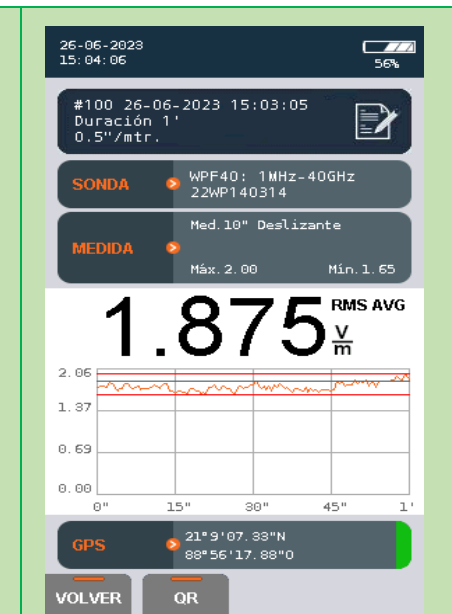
26-06-2023
15:04:06

56%

#100 26-06-2023 15:03:05
Duración 1'
0.5"/mtr.

SONDA
WPF40: 1MHz-40GHz
22WP140314

MEDIDA
Med.10" Deslizante
Máx.2.00
Mín.1.65

1.875 RMS AVG $\frac{V}{m}$

2.06
1.37
0.69
0.00
0"
15"
30"
45"
1'

GPS
21°9'07.33"N
88°56'17.88"O

VOLVER
QR